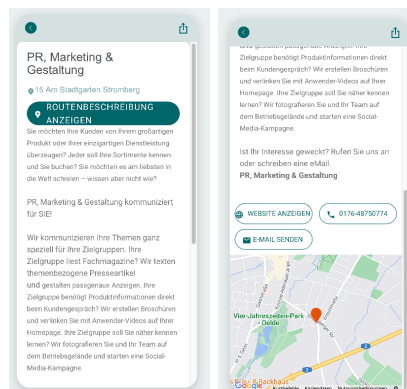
PR, Marketing & Gestaltung

15 Am Stadtgarten Stromberg

ROUTENBESCHREIBUNG ANZEIGEN

Sie möchten Ihre Kunden von Ihrem großartigen Produkt oder Ihrer einzigartigen Dienstleistung überzeugen? Jeder soll Ihre Sortimente kennen und Sie buchen? Sie möchten es am liebsten in die Welt schreien – wissen aber nicht wie?

PR, Marketing & Gestaltung kommuniziert für SIE!

Wir kommunizieren Ihre Themen ganz speziell für Ihre Zielgruppen. Ihre Zielgruppe liest Fachmagazine? Wir texten themenbezogene Presseartikel und gestalten passgenaue Anzeigen. Ihre Zielgruppe benötigt Produktinformationen direkt beim Kundengespräch? Wir erstellen Broschüren und verlinken Sie mit Anwender-Videos auf Ihrer Homepage. Ihre Zielgruppe soll Sie näher kennen lernen? Wir fotografieren Sie und Ihr Team auf dem Betriebsgelände und starten eine Social-Media-Kampagne.

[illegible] gestalten passgenaue Anzeigen. Ihre Zielgruppe benötigt Produktinformationen direkt beim Kundengespräch? Wir erstellen Broschüren und verlinken Sie mit Anwender-Videos auf Ihrer Homepage. Ihre Zielgruppe soll Sie näher kennen lernen? Wir fotografieren Sie und Ihr Team auf dem Betriebsgelände und starten eine Social-Media-Kampagne.

Ist Ihr Interesse geweckt? Rufen Sie uns an oder schreiben eine eMail.
PR, Marketing & Gestaltung

WEBSITE ANZEIGEN

0176-48750774

E-MAIL SENDEN

Vier-Jahreszeiten-Park Oelde

Google

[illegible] Backhaus